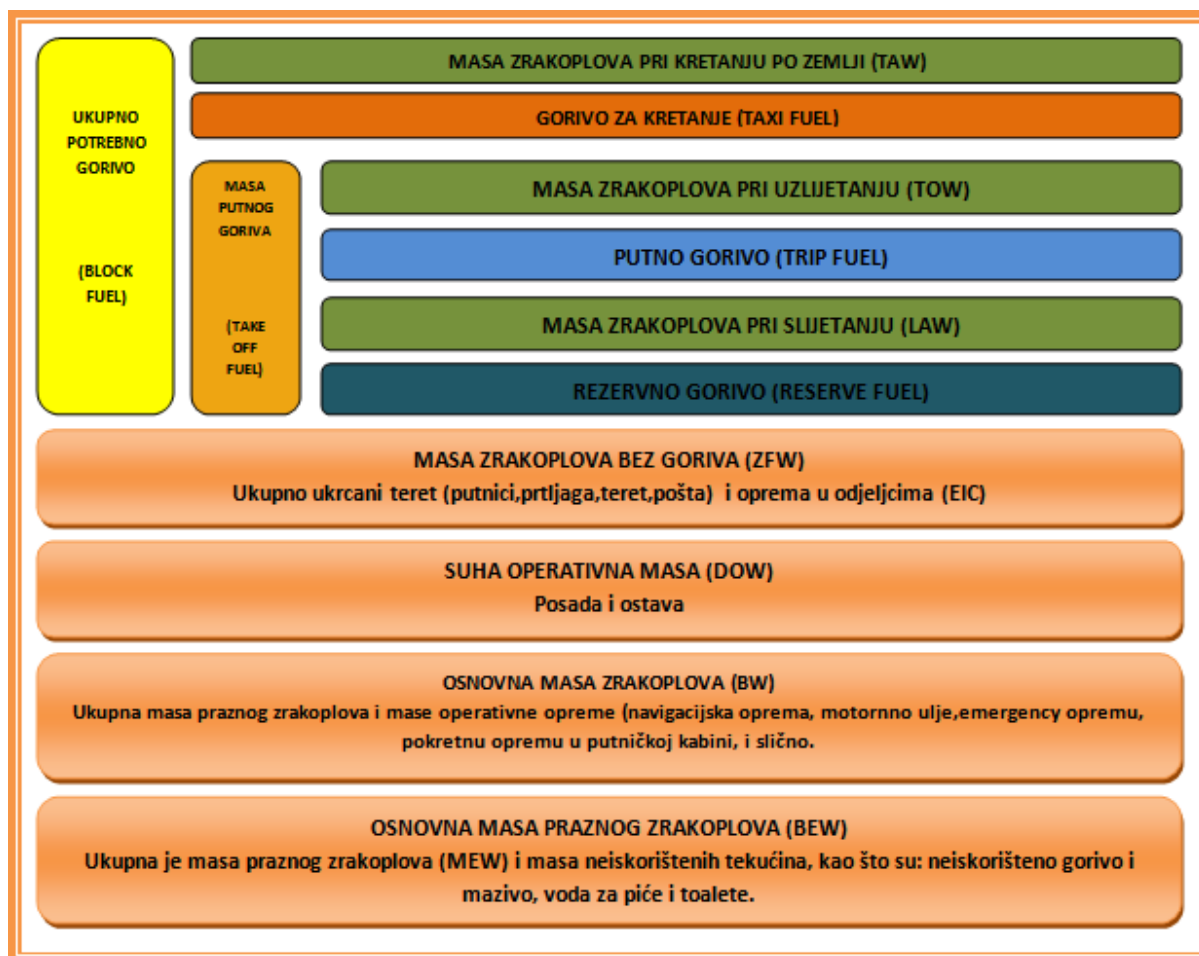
UKUPNO POTREBNO GORIVO

(BLOCK FUEL)

MASA ZRAKOPLOVA PRI KRETANJU PO ZEMLJI (TAW)

GORIVO ZA KRETANJE (TAXI FUEL)

MASA PUTNOG GORIVA

(TAKE OFF FUEL)

MASA ZRAKOPLOVA PRI UZLIJETANJU (TOW)

PUTNO GORIVO (TRIP FUEL)

MASA ZRAKOPLOVA PRI SLIJETANJU (LAW)

REZERVNO GORIVO (RESERVE FUEL)

MASA ZRAKOPLOVA BEZ GORIVA (ZFW)
Ukupno ukrcani teret (putnici,prtljaga,teret,pošta) i oprema u odjeljcima (EIC)

SUHA OPERATIVNA MASA (DOW)
Posada i ostava

OSNOVNA MASA ZRAKOPLOVA (BW)
Ukupna masa praznog zrakoplova i mase operativne opreme (navigacijska oprema, motornno ulje,emergency opremu, pokretnu opremu u putničkoj kabini, i slično.

OSNOVNA MASA PRAZNOG ZRAKOPLOVA (BEW)
Ukupna je masa praznog zrakoplova (MEW) i masa neiskorištenih tekućina, kao što su: neiskorišteno gorivo i mazivo, voda za piće i toalete.